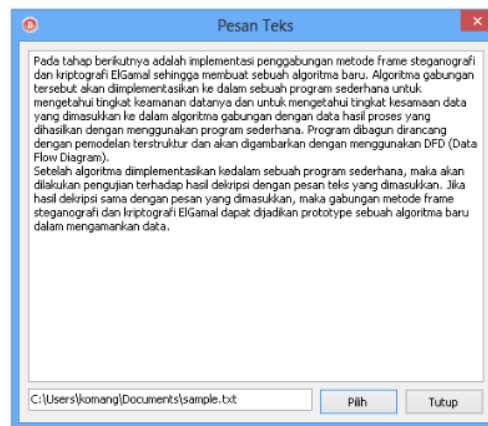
Pesan Teks

Pada tahap berikutnya adalah implementasi penggabungan metode frame steganografi dan kriptografi ElGamal sehingga membuat sebuah algoritma baru. Algoritma gabungan tersebut akan diimplementasikan ke dalam sebuah program sederhana untuk mengetahui tingkat keamanan datanya dan untuk mengetahui tingkat kesamaan data yang dimasukkan ke dalam algoritma gabungan dengan data hasil proses yang dihasilkan dengan menggunakan program sederhana. Program dibagun dirancang dengan pemodelan terstruktur dan akan digambarkan dengan menggunakan DFD (Data Flow Diagram).
Setelah algoritma diimplementasikan kedalam sebuah program sederhana, maka akan dilakukan pengujian terhadap hasil dekripsi dengan pesan teks yang dimasukkan. Jika hasil dekripsi sama dengan pesan yang dimasukkan, maka gabungan metode frame steganografi dan kriptografi ElGamal dapat dijadikan prototype sebuah algoritma baru dalam mengamankan data.

C:\Users\komang\Documents\sample.txt

Pilih

Tutup